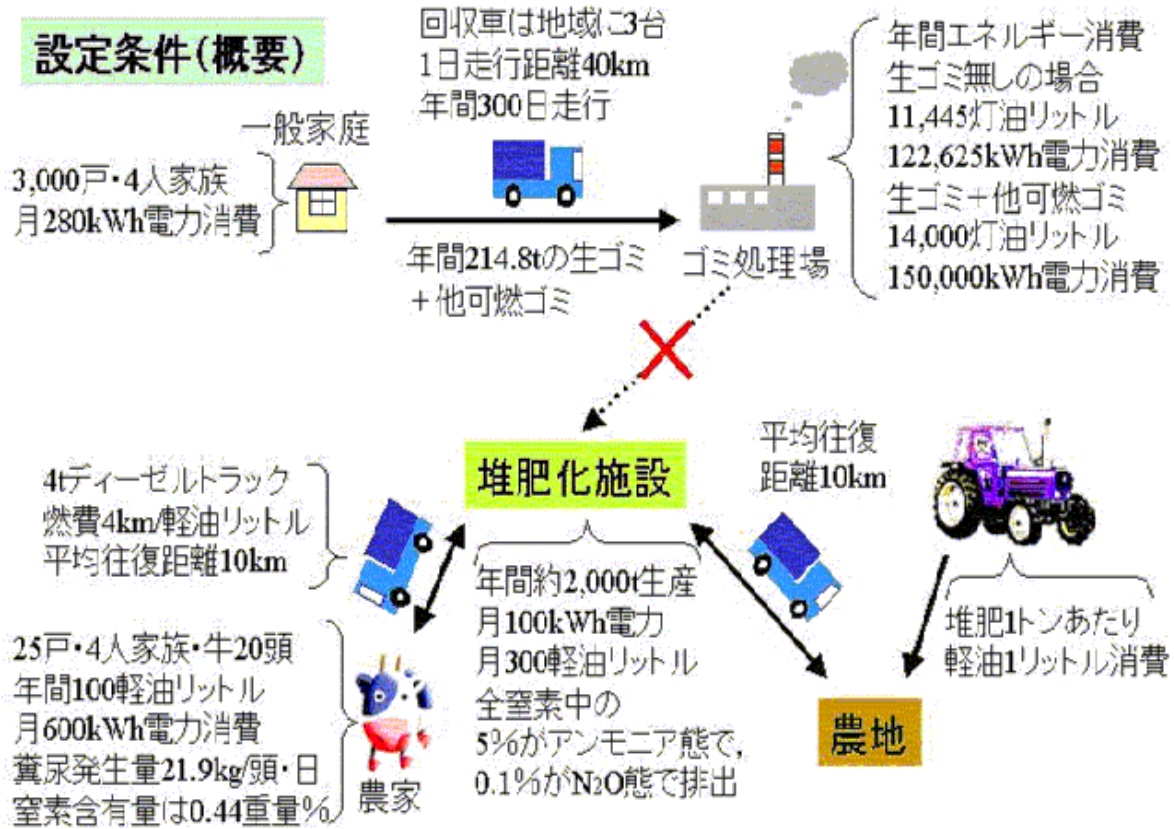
設定条件(概要)

回収車は地域に3台
1日走行距離40km
年間300日走行

年間エネルギー消費
生ゴミ無しの場合
11,445灯油リットル
122,625kWh電力消費
生ゴミ+他可燃ゴミ
14,000灯油リットル
150,000kWh電力消費

一般家庭

3,000戸・4人家族
月280kWh電力消費

年間214.8tの生ゴミ
+他可燃ゴミ

ゴミ処理場

堆肥化施設

平均往復
距離10km

4tディーゼルトラック
燃費4km/軽油リットル
平均往復距離10km

年間約2,000t生産
月100kWh電力
月300軽油リットル
全窒素中の
5%がアンモニア態で,
0.1%が$N_2O$態で排出

堆肥1トンあたり
軽油1リットル消費

25戸・4人家族・牛20頭
年間100軽油リットル
月600kWh電力消費
糞尿発生量21.9kg/頭・日
窒素含有量は0.44重量%

農家

農地